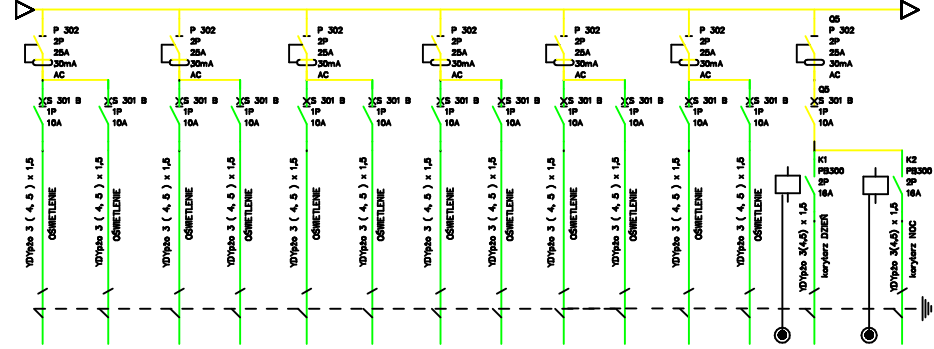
P 302
2P
25A
30mA
AC

S 301 B
1P
10A

S 301 B
1P
10A

YDYpżo 3 ( 4, 5 ) x 1,5

OŚWIETLENIE

P 302
2P
25A
30mA
AC

S 301 B
1P
10A

S 301 B
1P
10A

YDYpżo 3 ( 4, 5 ) x 1,5

OŚWIETLENIE

P 302
2P
25A
30mA
AC

S 301 B
1P
10A

S 301 B
1P
10A

YDYpżo 3 ( 4, 5 ) x 1,5

OŚWIETLENIE

P 302
2P
25A
30mA
AC

S 301 B
1P
10A

S 301 B
1P
10A

YDYpżo 3 ( 4, 5 ) x 1,5

OŚWIETLENIE

P 302
2P
25A
30mA
AC

S 301 B
1P
10A

S 301 B
1P
10A

YDYpżo 3 ( 4, 5 ) x 1,5

OŚWIETLENIE

P 302
2P
25A
30mA
AC

S 301 B
1P
10A

S 301 B
1P
10A

YDYpżo 3 ( 4, 5 ) x 1,5

OŚWIETLENIE

Q5
P 302
2P
25A
30mA
AC

Q5
S 301 B
1P
10A

K1
PB300
2P
16A

YDYpżo 3(4,5) x 1,5
korytarz DZIEŃ

K2
PB300
2P
16A

YDYpżo 3(4,5) x 1,5
korytarz NOC